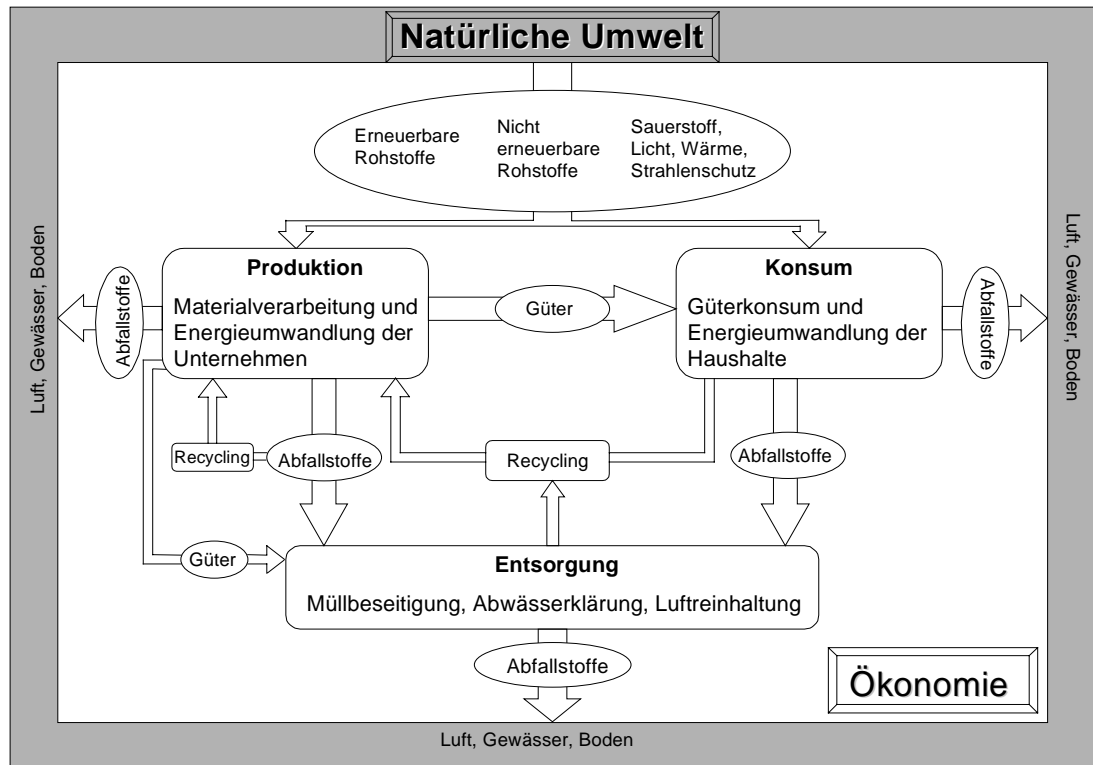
Natürliche Umwelt

Erneuerbare Rohstoffe

Nicht erneuerbare Rohstoffe

Sauerstoff, Licht, Wärme, Strahlenschutz

Luft, Gewässer, Boden

Abfallstoffe

Produktion

Materialverarbeitung und Energieumwandlung der Unternehmen

Güter

Konsum

Güterkonsum und Energieumwandlung der Haushalte

Abfallstoffe

Luft, Gewässer, Boden

Recycling

Abfallstoffe

Recycling

Abfallstoffe

Güter

Entsorgung

Müllbeseitigung, Abwässerklärung, Luftreinhaltung

Abfallstoffe

Ökonomie

Luft, Gewässer, Boden